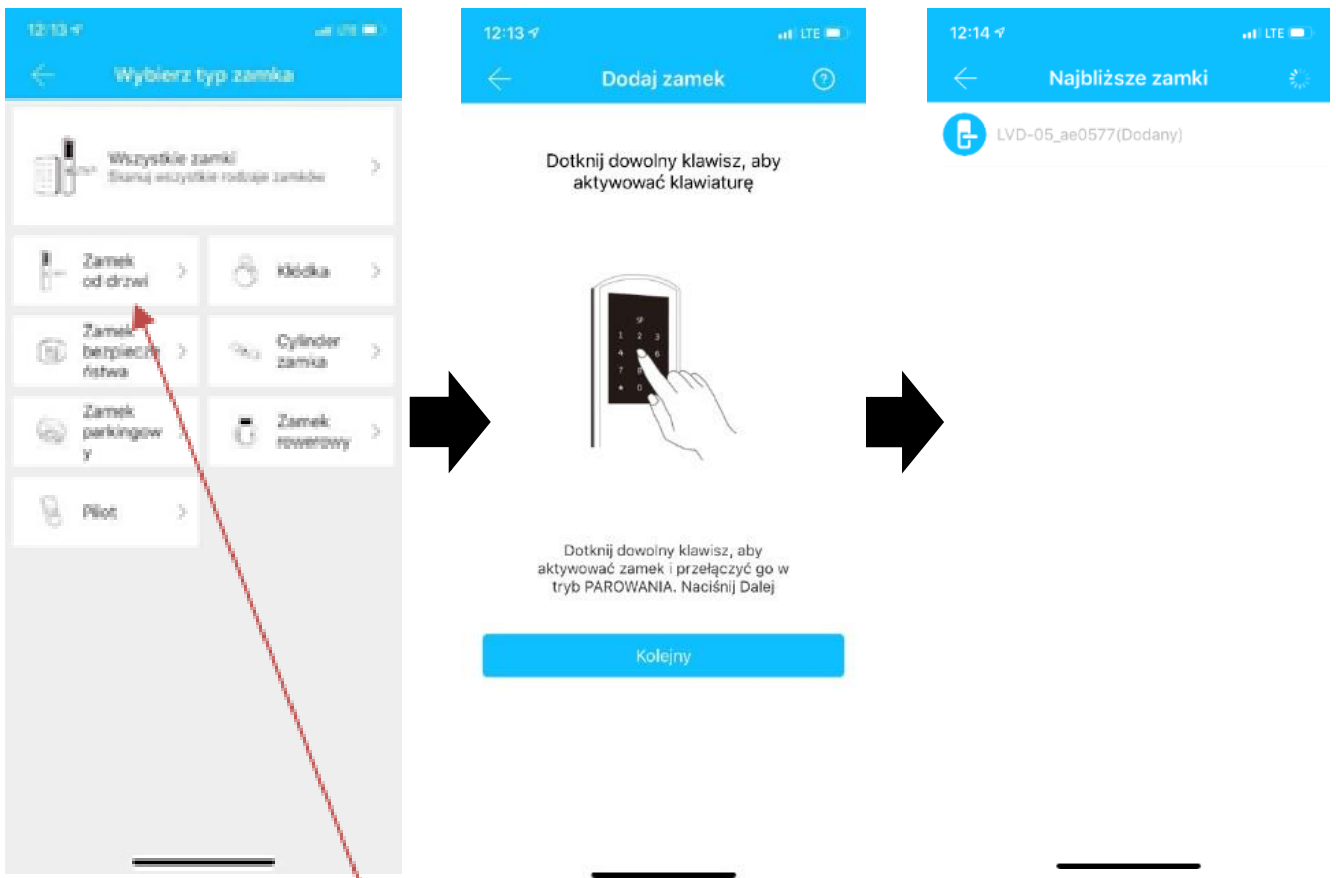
12:13

LTE

Wybierz typ zamka

Wszystkie zamki
Skanuj wszystkie rodzaje zamków

Zamek od drzwi

Kłódka

Zamek bezpieczeństwa

Cylinder zamka

Zamek parkingowy

Zamek rowerowy

Pilot

12:13

LTE

Dodaj zamek

Dotknij dowolny klawisz, aby aktywować klawiaturę

1 2 3
4 5 6
7 8 9
0

Dotknij dowolny klawisz, aby aktywować zamek i przełączyć go w tryb PAROWANIA. Naciśnij Dalej

Kolejny

12:14

LTE

Najbliższe zamki

LVD-05_ae0577(Dodany)